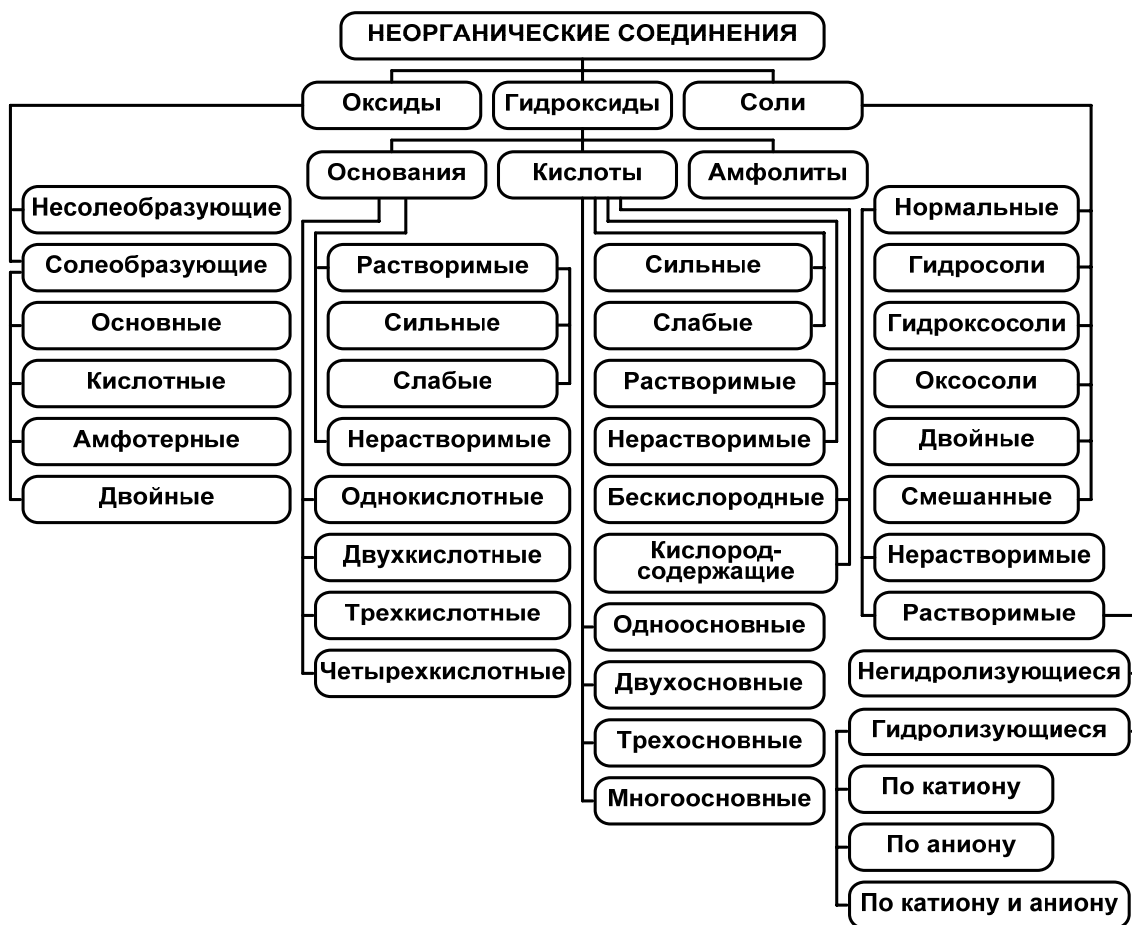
НЕОРГАНИЧЕСКИЕ СОЕДИНЕНИЯ

Оксиды
Гидроксиды
Соли

Основания
Кислоты
Амфолиты

Несолеобразующие
Солеобразующие
Основные
Кислотные
Амфотерные
Двойные

Растворимые
Сильные
Слабые
Нерастворимые
Однокислотные
Двухкислотные
Трехкислотные
Четырехкислотные

Сильные
Слабые
Растворимые
Нерастворимые
Бескислородные
Кислородсодержащие
Одноосновные
Двухосновные
Трехосновные
Многоосновные

Нормальные
Гидросоли
Гидроксосоли
Оксосоли
Двойные
Смешанные
Нерастворимые
Растворимые
Негидролизующиеся
Гидролизующиеся
По катиону
По аниону
По катиону и аниону